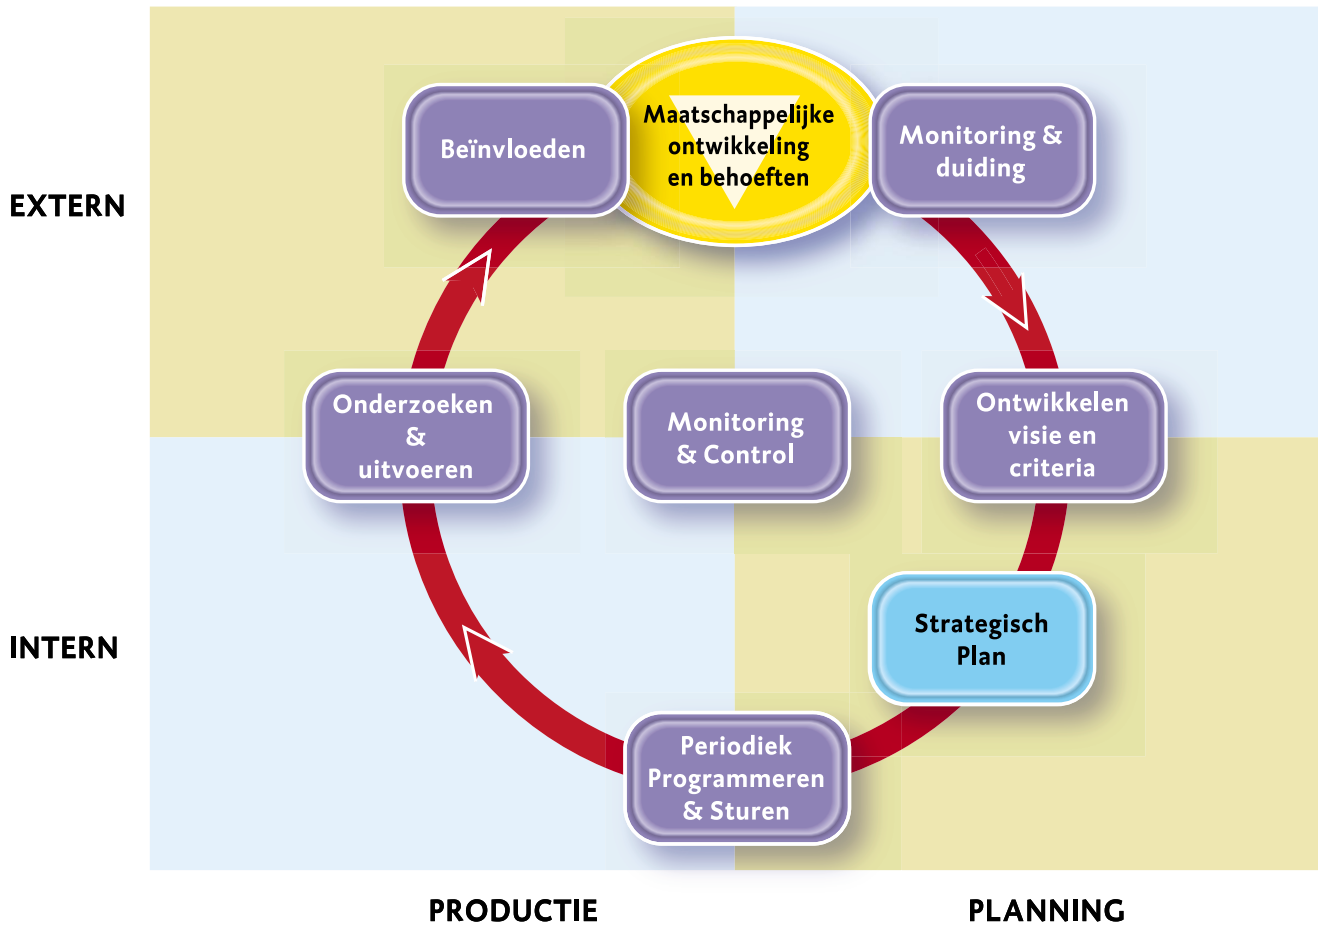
EXTERN

INTERN

Beïnvloeden

Maatschappelijke ontwikkeling en behoeften

Monitoring & duiding

Onderzoeken & uitvoeren

Monitoring & Control

Ontwikkelen visie en criteria

Strategisch Plan

Periodiek Programmeren & Sturen

PRODUCTIE

PLANNING